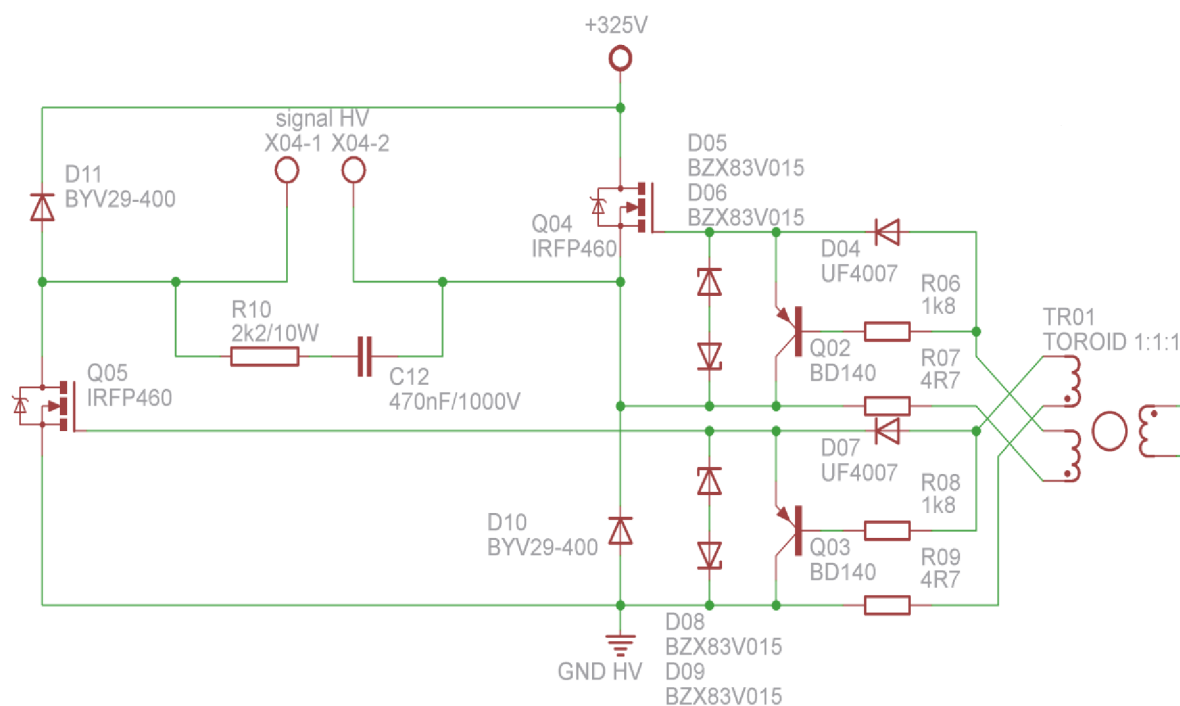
+325V

signal HV
X04-1 X04-2

D11
BYV29-400

D05
BZX83V015
D06
BZX83V015

Q04
IRFP460

D04
UF4007

R10
2k2/10W

R06
1k8

TR01
TOROID 1:1:1

Q05
IRFP460

C12
470nF/1000V

Q02
BD140

R07
4R7

D07
UF4007

R08
1k8

D10
BYV29-400

Q03
BD140

R09
4R7

D08
BZX83V015
D09
BZX83V015

GND HV